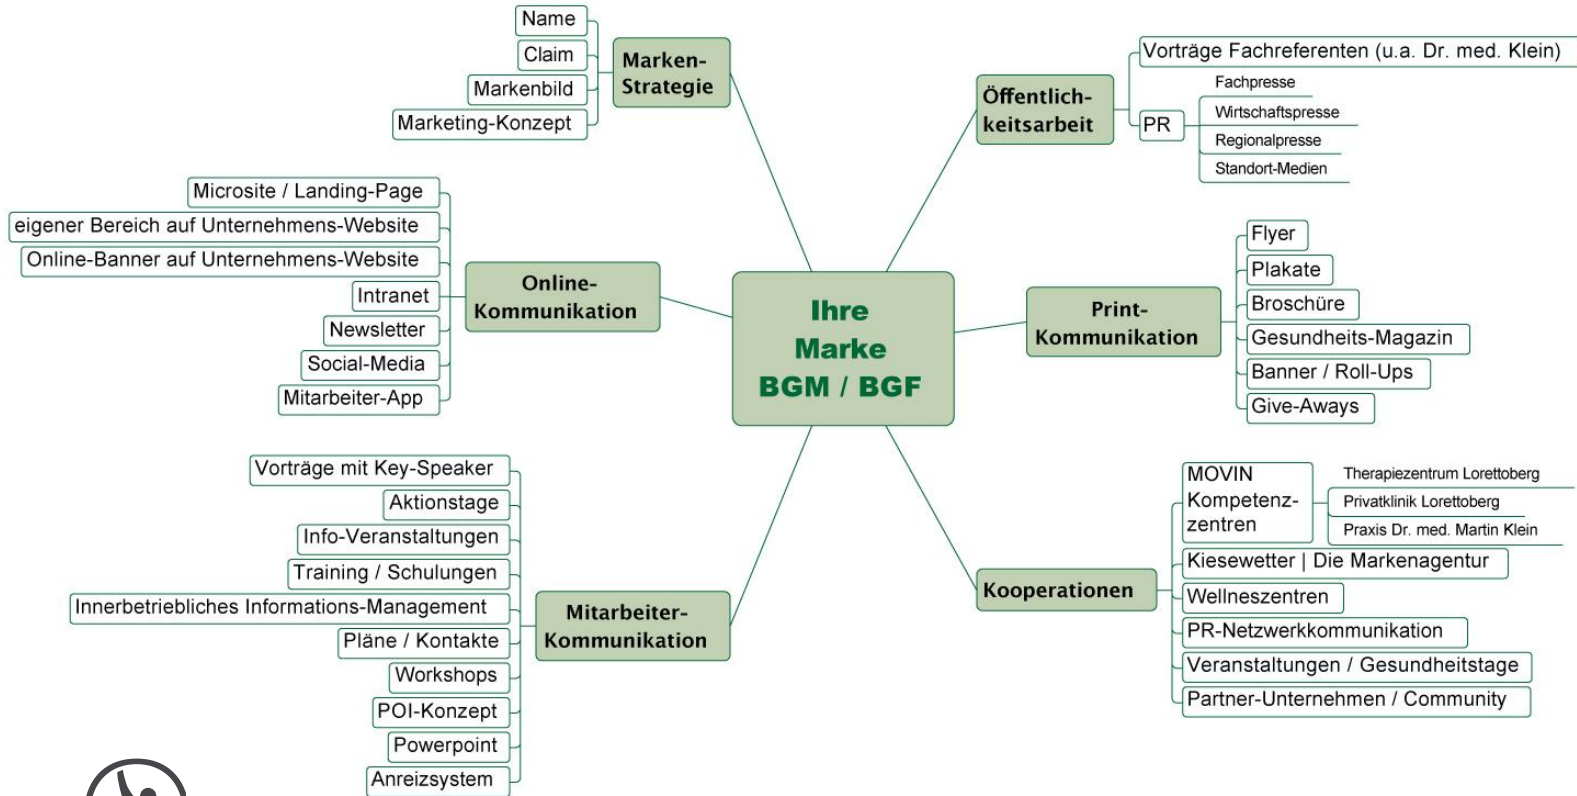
Ihre Marke BGM / BGF

Marken-Strategie
Name
Claim
Markenbild
Marketing-Konzept

Online-Kommunikation
Microsite / Landing-Page
eigener Bereich auf Unternehmens-Website
Online-Banner auf Unternehmens-Website
Intranet
Newsletter
Social-Media
Mitarbeiter-App

Mitarbeiter-Kommunikation
Vorträge mit Key-Speaker
Aktionstage
Info-Veranstaltungen
Training / Schulungen
Innerbetriebliches Informations-Management
Pläne / Kontakte
Workshops
POI-Konzept
Powerpoint
Anreizsystem

Öffentlichkeitsarbeit
Vorträge Fachreferenten (u.a. Dr. med. Klein)
PR
Fachpresse
Wirtschaftspresse
Regionalpresse
Standort-Medien

Print-Kommunikation
Flyer
Plakate
Broschüre
Gesundheits-Magazin
Banner / Roll-Ups
Give-Aways

Kooperationen
MOVIN Kompetenz-zentren
Therapiezentrum Lorettoberg
Privatklinik Lorettoberg
Praxis Dr. med. Martin Klein
Kiesewetter | Die Markenagentur
Wellneszentren
PR-Netzwerkkommunikation
Veranstaltungen / Gesundheitstage
Partner-Unternehmen / Community